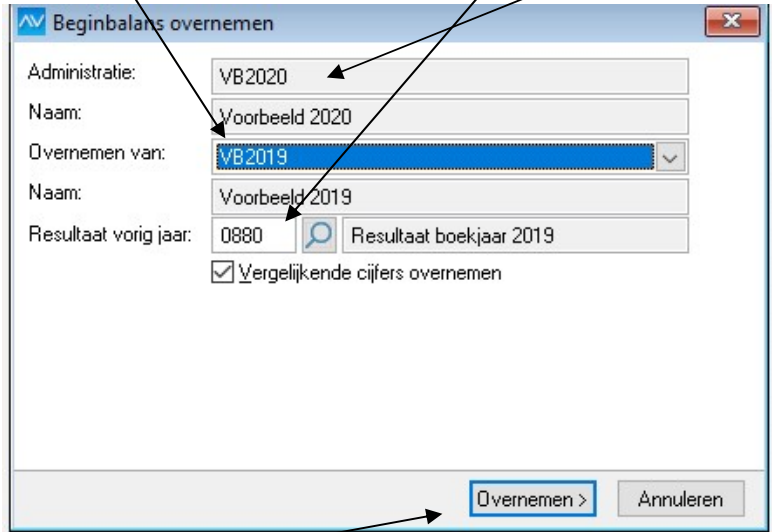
Beginbalans overnemen

Administratie: VB2020

Naam: Voorbeeld 2020

Overnemen van: VB2019

Naam: Voorbeeld 2019

Resultaat vorig jaar: 0880 Resultaat boekjaar 2019

Vergelijkende cijfers overnemen

Overnemen >

Annuleren